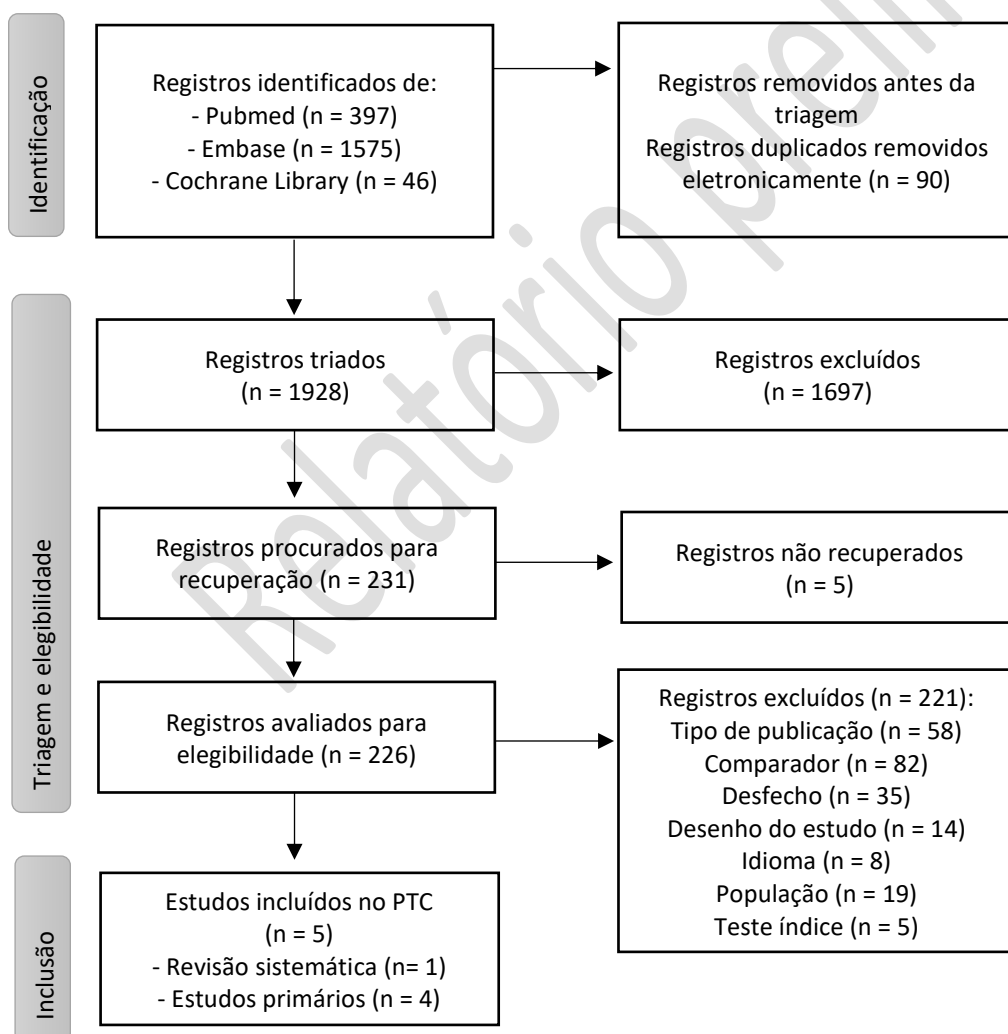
Identificação

Registros identificados de:
- Pubmed (n = 397)
- Embase (n = 1575)
- Cochrane Library (n = 46)

Registros removidos antes da triagem
Registros duplicados removidos eletronicamente (n = 90)

Triagem e elegibilidade

Registros triados
(n = 1928)

Registros excluídos
(n = 1697)

Registros procurados para recuperação (n = 231)

Registros não recuperados
(n = 5)

Registros avaliados para elegibilidade (n = 226)

Registros excluídos (n = 221):
Tipo de publicação (n = 58)
Comparador (n = 82)
Desfecho (n = 35)
Desenho do estudo (n = 14)
Idioma (n = 8)
População (n = 19)
Teste índice (n = 5)

Inclusão

Estudos incluídos no PTC
(n = 5)
- Revisão sistemática (n= 1)
- Estudos primários (n = 4)

Relatório preli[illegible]